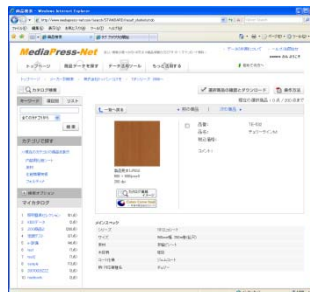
MediaPress-Net

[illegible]

Windows Internet Explorer

http://www.mediapress-net.com/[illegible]

メンバーページ　商品データを探す　データ入手ページ　もっと活用する

カタログ検索

キーワード　商品名　品番

検索

カテゴリで探す

マイカタログ

選択商品の画像をダウンロード　表示方法

品番：　TX-R10
品名：　チェリーライトM

商品番号 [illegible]

メインスペック

カラー　チェリー

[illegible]